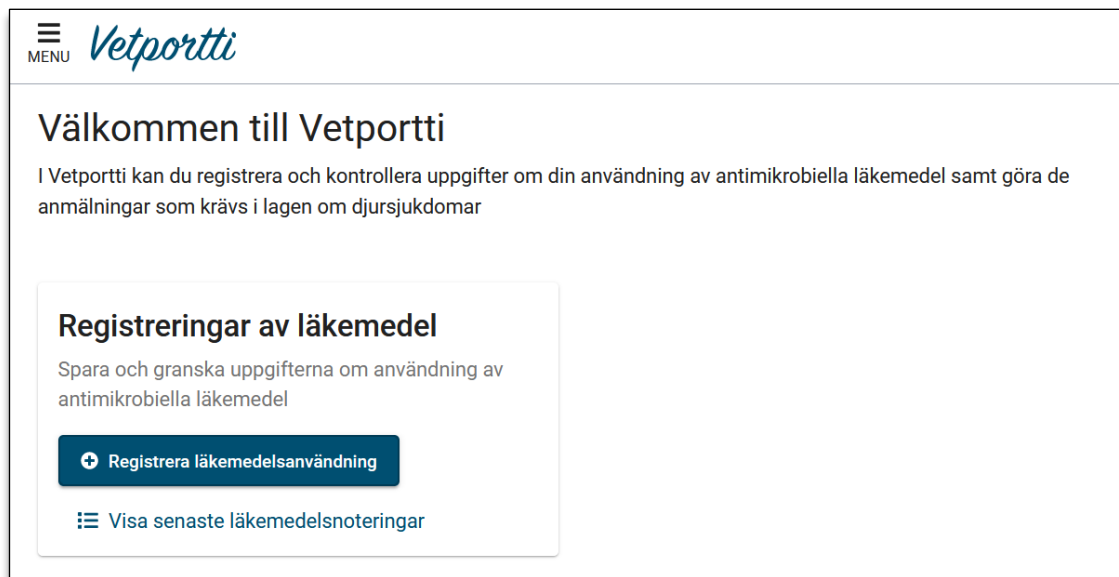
MENU Vetportti

Välkommen till Vetportti

I Vetportti kan du registrera och kontrollera uppgifter om din användning av antimikrobiella läkemedel samt göra de anmälningar som krävs i lagen om djursjukdomar

Registreringar av läkemedel

Spara och granska uppgifterna om användning av antimikrobiella läkemedel

Registrera läkemedelsanvändning

Visa senaste läkemedelsnoteringar